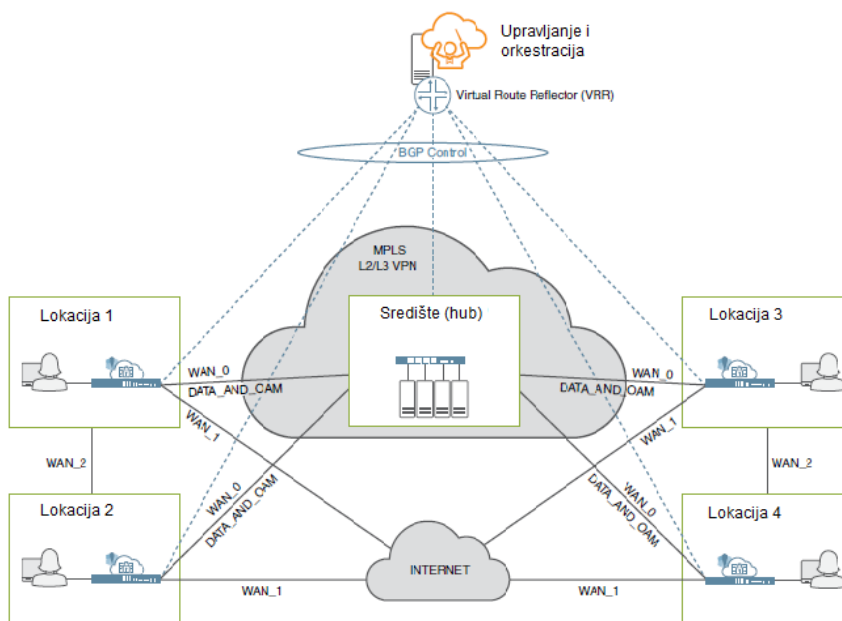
Upravljanje i orkestracija

Virtual Route Reflector (VRR)

BGP Control

MPLS
L2/L3 VPN

Središte (hub)

Lokacija 1

Lokacija 2

Lokacija 3

Lokacija 4

WAN_0
DATA_AND_OAM

WAN_1

WAN_2

WAN_0
DATA_AND_OAM

WAN_1

WAN_0
DATA_AND_OAM

WAN_1

WAN_2

WAN_0
DATA_AND_OAM

INTERNET

WAN_1

WAN_1